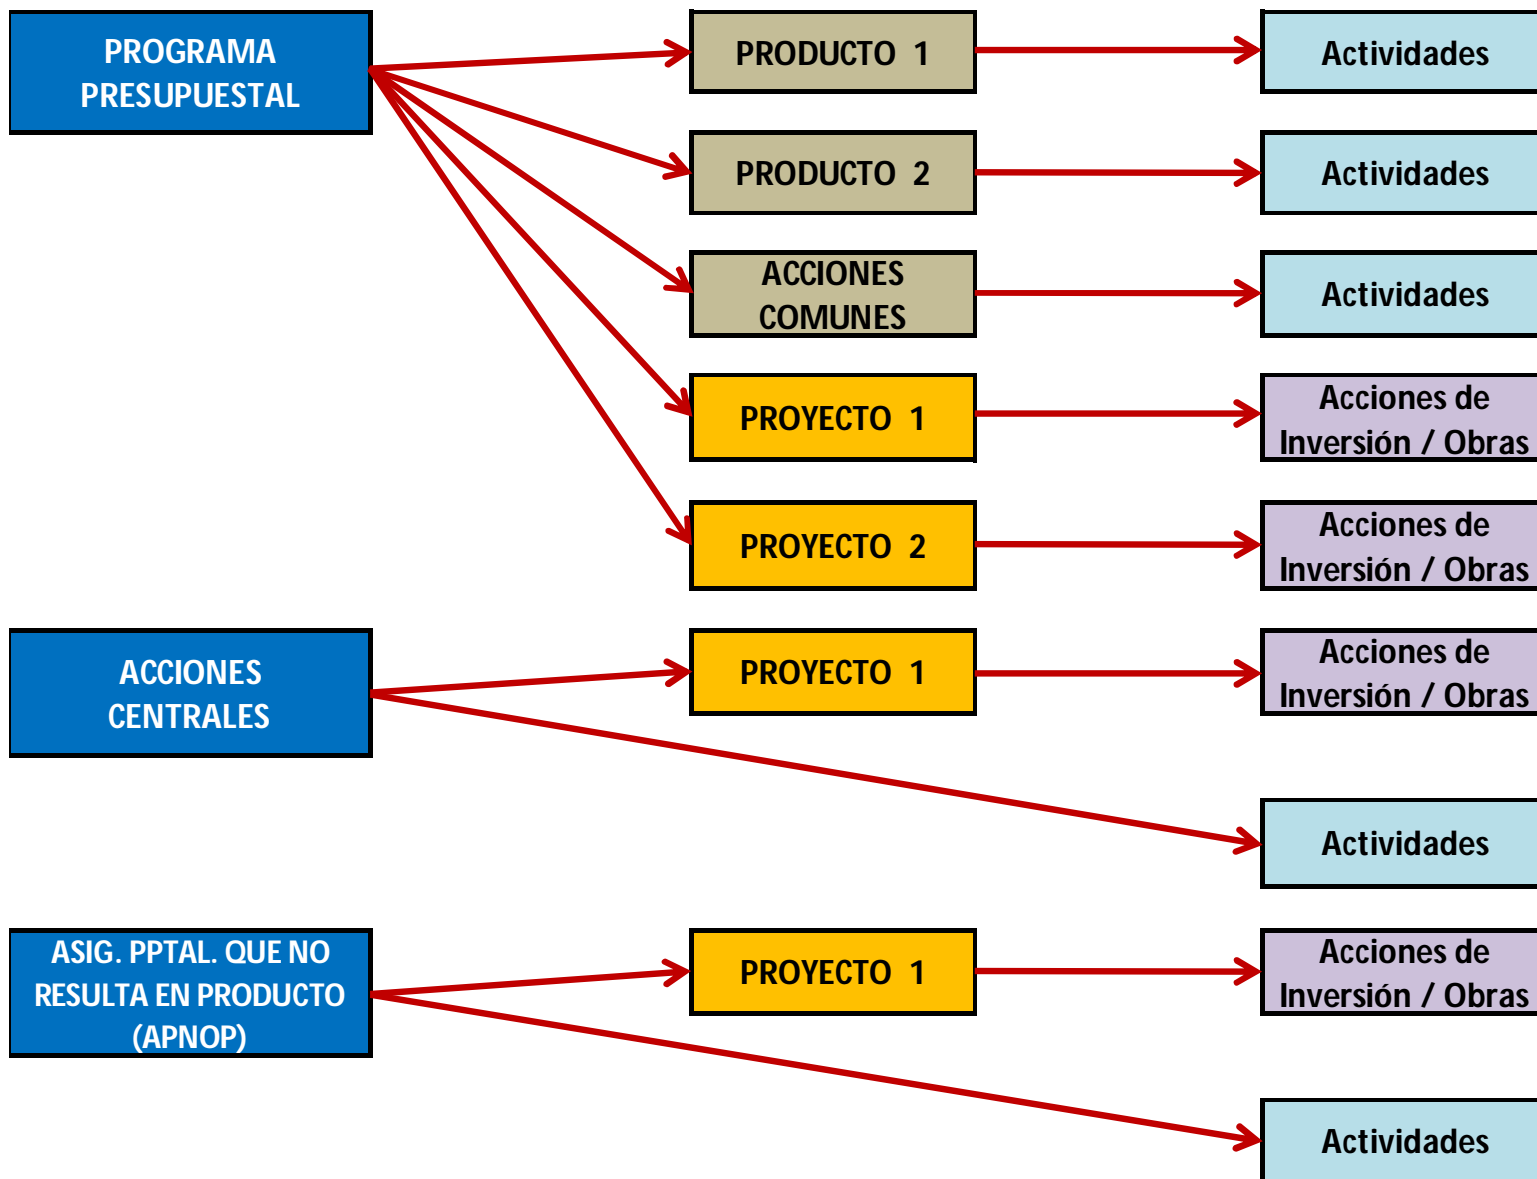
PROGRAMA PRESUPUESTAL

PRODUCTO 1

Actividades

PRODUCTO 2

Actividades

ACCIONES COMUNES

Actividades

PROYECTO 1

Acciones de Inversión / Obras

PROYECTO 2

Acciones de Inversión / Obras

ACCIONES CENTRALES

PROYECTO 1

Acciones de Inversión / Obras

Actividades

ASIG. PPTAL. QUE NO RESULTA EN PRODUCTO (APNOP)

PROYECTO 1

Acciones de Inversión / Obras

Actividades